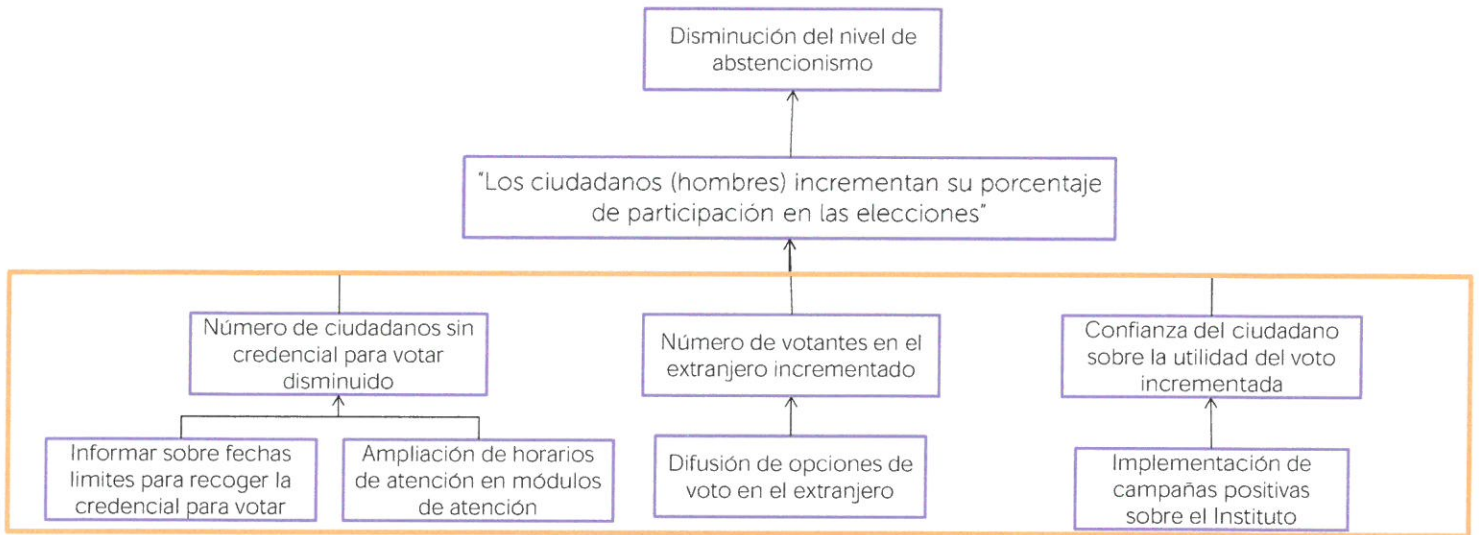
Disminución del nivel de abstencionismo

"Los ciudadanos (hombres) incrementan su porcentaje de participación en las elecciones"

Número de ciudadanos sin credencial para votar disminuido

Número de votantes en el extranjero incrementado

Confianza del ciudadano sobre la utilidad del voto incrementada

Informar sobre fechas limites para recoger la credencial para votar

Ampliación de horarios de atención en módulos de atención

Difusión de opciones de voto en el extranjero

Implementación de campañas positivas sobre el Instituto